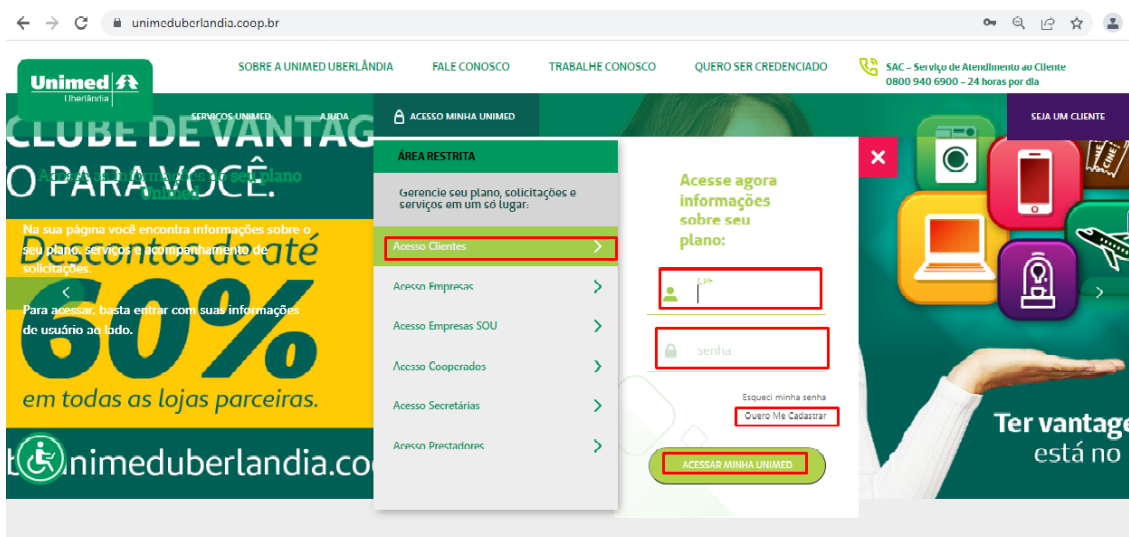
unimeduberlandia.coop.br

Unimed Uberlândia

SOBRE A UNIMED UBERLÂNDIA
FALE CONOSCO
TRABALHE CONOSCO
QUERO SER CREDENCIADO
SAC – Serviço de Atendimento ao Cliente
0800 940 6900 – 24 horas por dia

SERVIÇOS UNIMED
AJUDA
ACESSO MINHA UNIMED
SEJA UM CLIENTE

CLUBE DE VANTAG
O PARA VOCÊ.

Acesse as informações do seu plano Unimed

Na sua página você encontra informações sobre o seu plano, serviços e acompanhamento de solicitações.

Para acessar, basta entrar com suas informações de usuário ao lado.

Descontos de até
60%
em todas as lojas parceiras.

unimeduberlandia.co

ÁREA RESTRITA
Gerencie seu plano, solicitações e serviços em um só lugar:
Acesso Clientes
Acesso Empresas
Acesso Empresas SOU
Acesso Cooperados
Acesso Secretárias
Acesso Prestadores

Acesse agora informações sobre seu plano:
CPF
senha
Esqueci minha senha
Quero Me Cadastrar
ACESSAR MINHA UNIMED

Ter vantage
está no